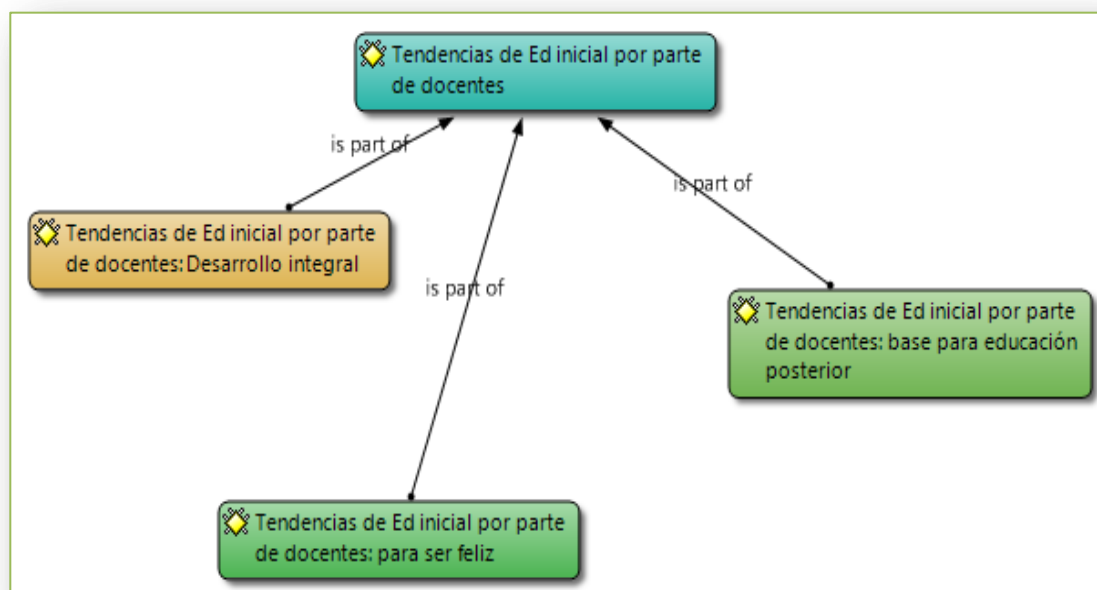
Tendencias de Ed inicial por parte de docentes

is part of

Tendencias de Ed inicial por parte de docentes: Desarrollo integral

is part of

is part of

Tendencias de Ed inicial por parte de docentes: base para educación posterior

Tendencias de Ed inicial por parte de docentes: para ser feliz